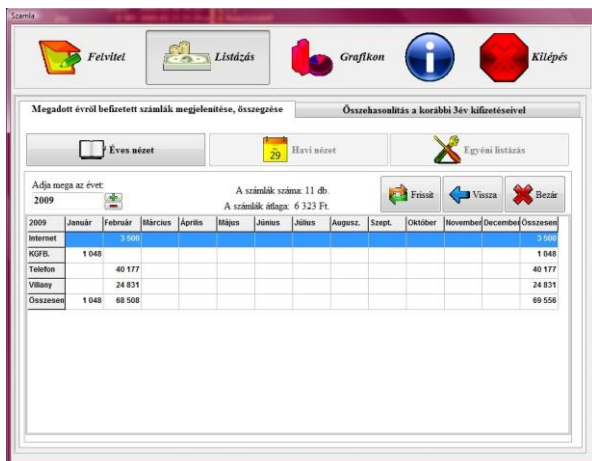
Számla

Felvitel

Listázás

Grafikon

Kilépés

Megadott évről befizetett számlák megjelenítése, összegzése

Összehasonlítás a korábbi 3év kifizetéseivel

Éves nézet

29 Havi nézet

Egyéni listázás

Adja mega az évet:
2009

A számlák száma: 11 db.
A számlák átlaga: 6 323 Ft.

Frissít

Vissza

Bezár

| 2009 | Január | Február | Március | Április | Május | Június | Július | Augusz. | Szept. | Október | November | December | Összesen |
|---|---|---|---|---|---|---|---|---|---|---|---|---|---|
| Internet | | 3 500 | | | | | | | | | | | 3 500 |
| KGFB. | 1 048 | | | | | | | | | | | | 1 048 |
| Telefon | | 40 177 | | | | | | | | | | | 40 177 |
| Villany | | 24 831 | | | | | | | | | | | 24 831 |
| Összesen | 1 048 | 68 508 | | | | | | | | | | | 69 556 |